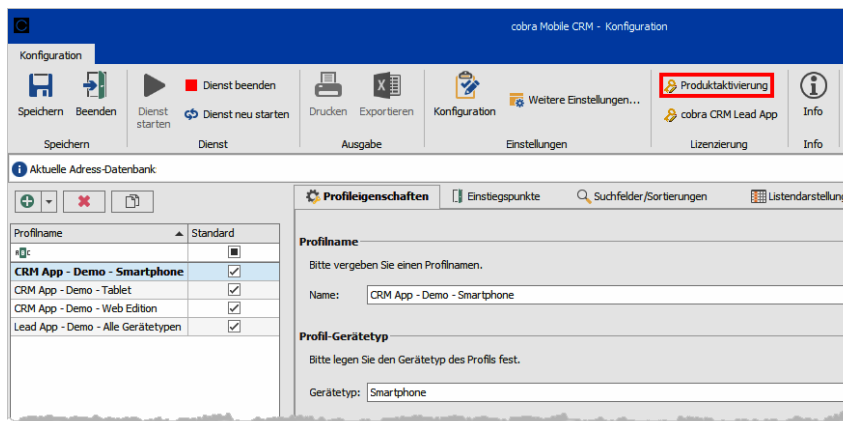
cobra Mobile CRM - Konfiguration

Konfiguration

Speichern Beenden Dienst starten Dienst beenden Dienst neu starten Drucken Exportieren Konfiguration Weitere Einstellungen... Produktaktivierung cobra CRM Lead App Info

Speichern Dienst Ausgabe Einstellungen Lizenzierung Info

Aktuelle Adress-Datenbank

| Profilname | Standard |
|---|---|
| CRM App - Demo - Smartphone | ☑ |
| CRM App - Demo - Tablet | ☑ |
| CRM App - Demo - Web Edition | ☑ |
| Lead App - Demo - Alle Gerätetypen | ☑ |

Profileigenschaften Einstiegspunkte Suchfelder/Sortierungen Listendarstellung

Profilname

Bitte vergeben Sie einen Profilnamen.

Name: CRM App - Demo - Smartphone

Profil-Gerätetyp

Bitte legen Sie den Gerätetyp des Profils fest.

Gerätetyp: Smartphone